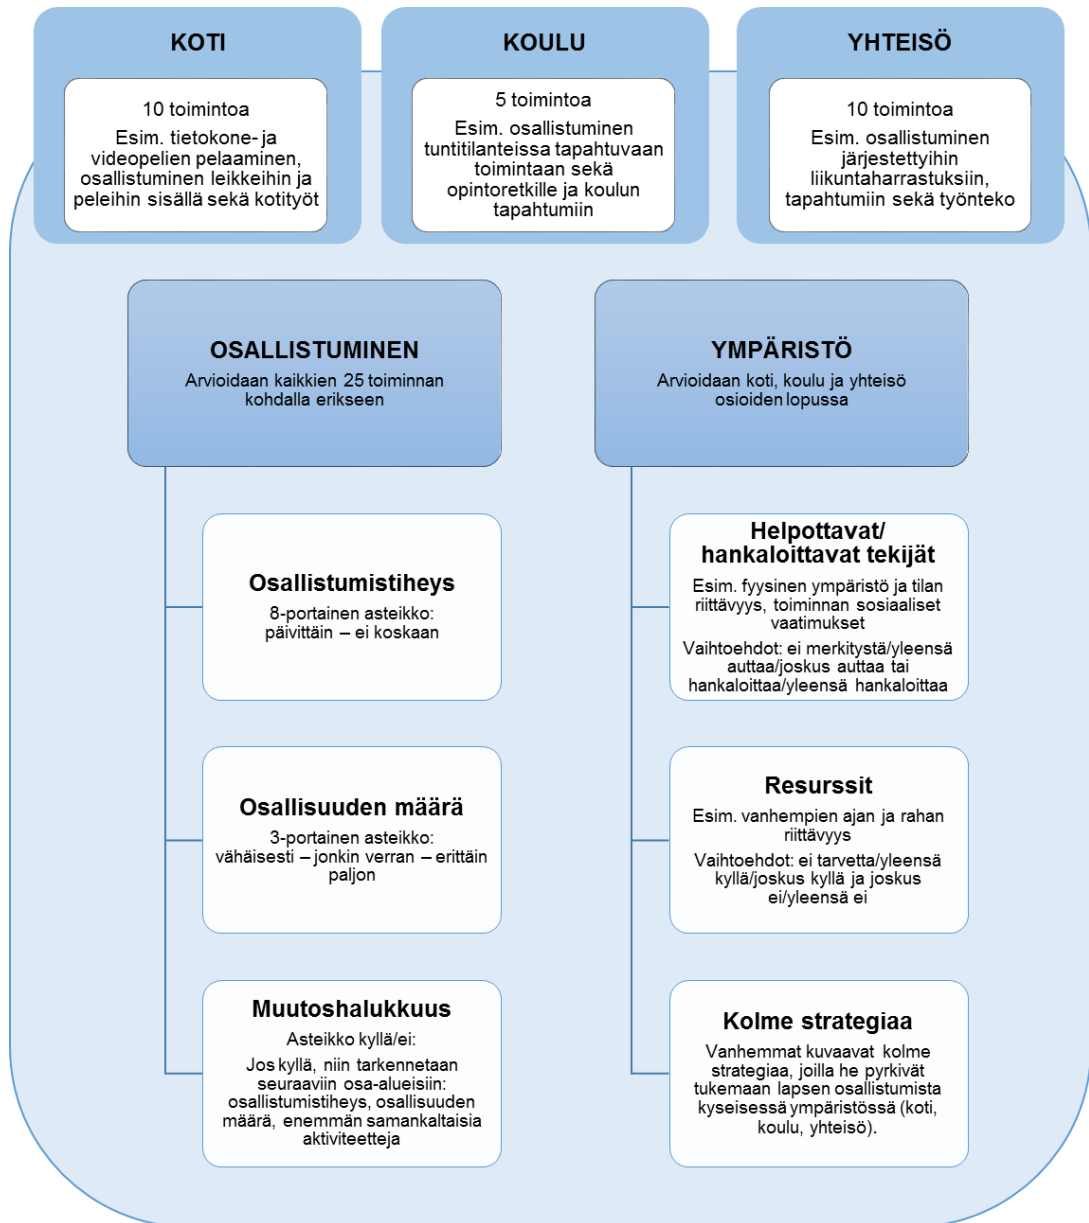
KOTI

10 toimintoa

Esim. tietokone- ja videopelien pelaaminen, osallistuminen leikkeihin ja peleihin sisällä sekä kotityöt

KOULU

5 toimintoa

Esim. osallistuminen tuntitilanteissa tapahtuvaan toimintaan sekä opintoretkille ja koulun tapahtumiin

YHTEISÖ

10 toimintoa

Esim. osallistuminen järjestettyihin liikuntaharrastuksiin, tapahtumiin sekä työnteko

OSALLISTUMINEN

Arvioidaan kaikkien 25 toiminnan kohdalla erikseen

YMPÄRISTÖ

Arvioidaan koti, koulu ja yhteisö osioiden lopussa

Osallistumistiheys

8-portainen asteikko: päivittäin – ei koskaan

Osallisuuden määrä

3-portainen asteikko: vähäisesti – jonkin verran – erittäin paljon

Muutoshalukkuus

Asteikko kyllä/ei:

Jos kyllä, niin tarkennetaan seuraaviin osa-alueisiin: osallistumistiheys, osallisuuden määrä, enemmän samankaltaisia aktiviteetteja

Helpottavat/ hankaloittavat tekijät

Esim. fyysinen ympäristö ja tilan riittävyys, toiminnan sosiaaliset vaatimukset

Vaihtoehdot: ei merkitystä/yleensä auttaa/joskus auttaa tai hankaloittaa/yleensä hankaloittaa

Resurssit

Esim. vanhempien ajan ja rahan riittävyys

Vaihtoehdot: ei tarvetta/yleensä kyllä/joskus kyllä ja joskus ei/yleensä ei

Kolme strategiaa

Vanhemmat kuvaavat kolme strategiaa, joilla he pyrkivät tukemaan lapsen osallistumista kyseisessä ympäristössä (koti, koulu, yhteisö).